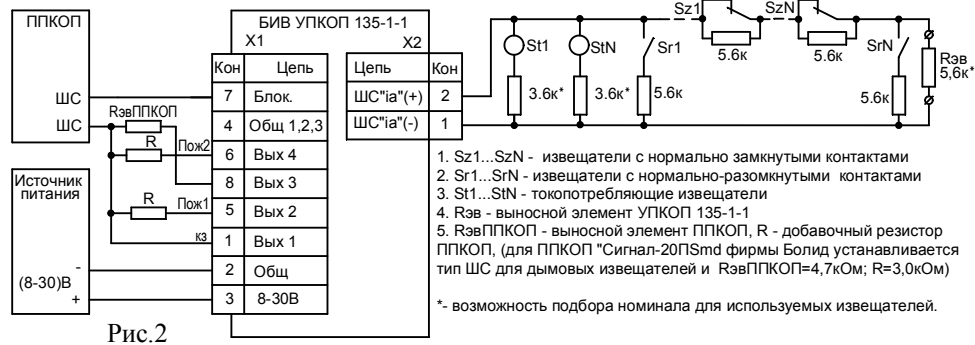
ППКОП

ШС

ШС

RэвППКОП

R

Пож2

R

Пож1

кз

Источник питания

-

(8-30)В

+

БИВ УПКОП 135-1-1

X1

X2

| Кон | Цепь |
|---|---|
| 7 | Блок. |
| 4 | Общ 1,2,3 |
| 6 | Вых 4 |
| 8 | Вых 3 |
| 5 | Вых 2 |
| 1 | Вых 1 |
| 2 | Общ |
| 3 | 8-30В |

| Цепь | Кон |
|---|---|
| ШС"ia"(+) | 2 |
| ШС"ia"(-) | 1 |

St1

StN

3.6к*

3.6к*

Sr1

5.6к

Sz1

5.6к

SzN

5.6к

SrN

5.6к

Rэв 5,6к*

1. Sz1...SzN - извещатели с нормально замкнутыми контактами
2. Sr1...SrN - извещатели с нормально-разомкнутыми контактами
3. St1...StN - токопотребляющие извещатели
4. Rэв - выносной элемент УПКОП 135-1-1
5. RэвППКОП - выносной элемент ППКОП, R - добавочный резистор ППКОП, (для ППКОП "Сигнал-20ПSmd фирмы Болид устанавливается тип ШС для дымовых извещателей и RэвППКОП=4,7кОм; R=3,0кОм)

*- возможность подбора номинала для используемых извещателей.

Рис.2